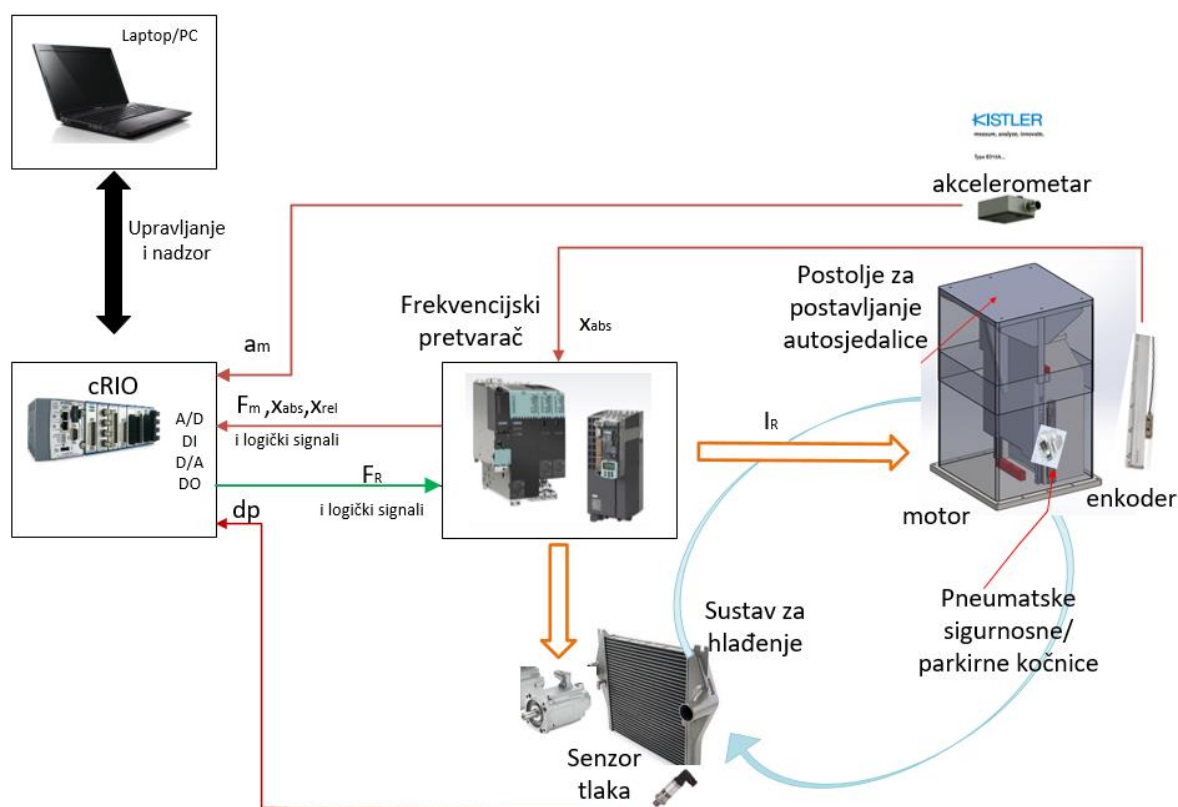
Laptop/PC

KISTLER
measure. analyze. innovate.
Type 8316A...

akcelerometar

Upravljanje i nadzor

Postolje za postavljanje autosjedalice

Frekvencijski pretvarač

$x_{abs}$

$a_m$

cRIO

A/D
DI
D/A
DO

$F_m, x_{abs}, x_{rel}$
i logički signali

$F_R$
i logički signali

$I_R$

dp

motor

enkoder

Sustav za hlađenje

Pneumatske sigurnosne/ parkirne kočnice

Senzor tlaka